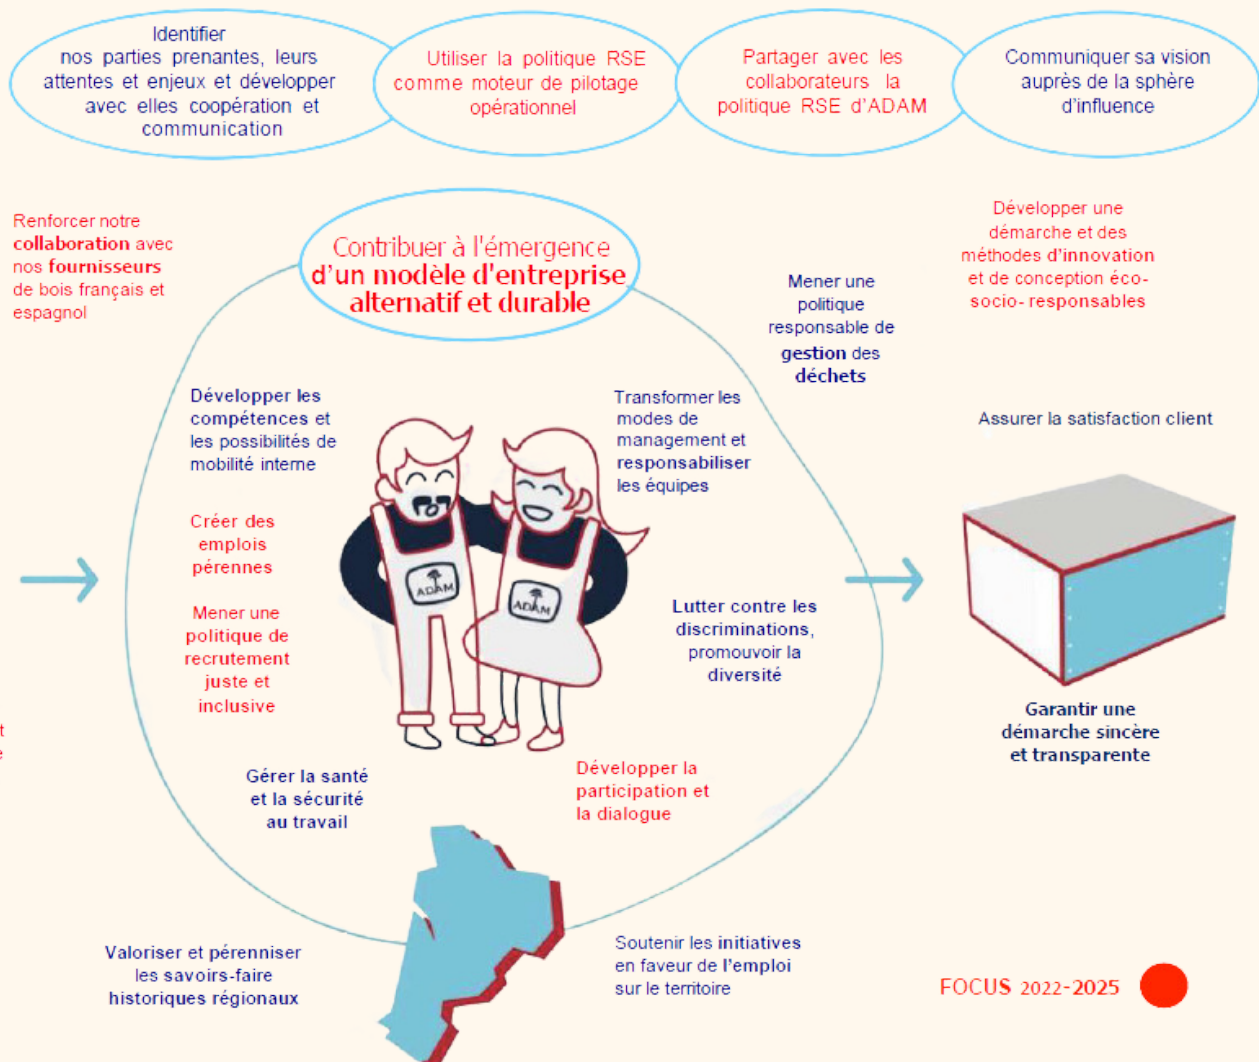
Identifier nos parties prenantes, leurs attentes et enjeux et développer avec elles coopération et communication

Utiliser la politique RSE comme moteur de pilotage opérationnel

Partager avec les collaborateurs la politique RSE d'ADAM

Communiquer sa vision auprès de la sphère d'influence

Renforcer notre collaboration avec nos fournisseurs de bois français et espagnol

Contribuer à l'émergence d'un modèle d'entreprise alternatif et durable

Mener une politique responsable de gestion des déchets

Développer une démarche et des méthodes d'innovation et de conception éco-socio-responsables

Développer les compétences et les possibilités de mobilité interne

Transformer les modes de management et responsabiliser les équipes

Assurer la satisfaction client

Créer des emplois pérennes

ADAM

ADAM

Mener une politique de recrutement juste et inclusive

Lutter contre les discriminations, promouvoir la diversité

Garantir une démarche sincère et transparente

t

e

Gérer la santé et la sécurité au travail

Développer la participation et la dialogue

Valoriser et pérenniser les savoirs-faire historiques régionaux

Soutenir les initiatives en faveur de l'emploi sur le territoire

FOCUS 2022-2025